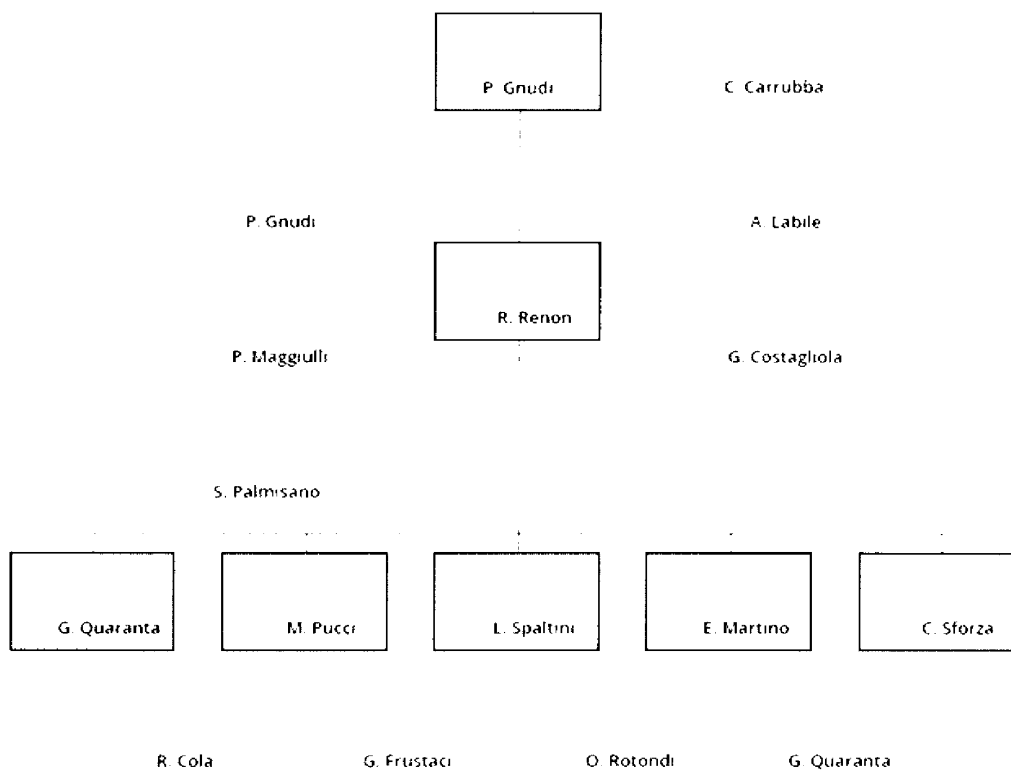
P. Gnudi

C. Carrubba

P. Gnudi

A. Labile

R. Renon

P. Maggiulli

G. Costagliola

S. Palmisano

G. Quaranta

M. Pucci

L. Spaltini

E. Martino

C. Sforza

R. Cola

G. Frustaci

O. Rotondi

G. Quaranta